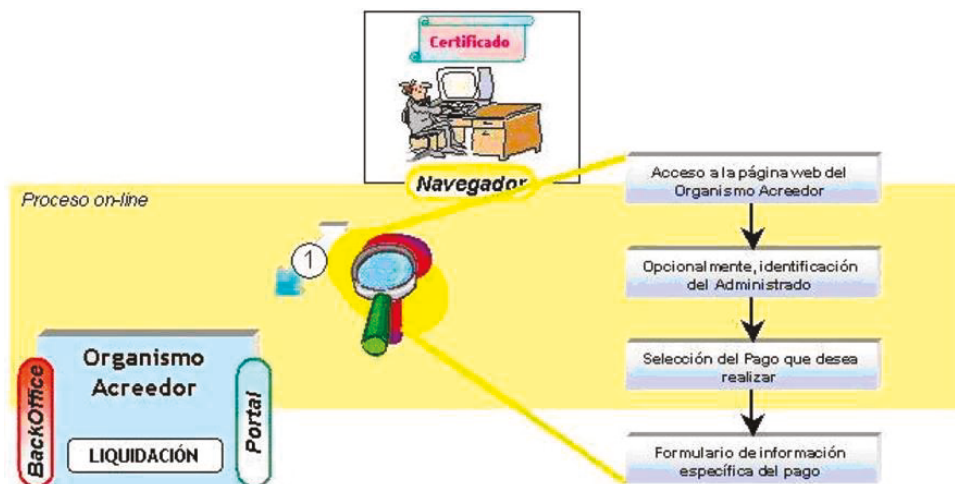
Certificado

Navegador

Proceso on-line

1

Organismo Acreedor

BackOffice

Portal

LIQUIDACIÓN

Acceso a la página web del Organismo Acreedor

Opcionalmente, identificación del Administrado

Selección del Pago que desea realizar

Formulario de información específica del pago